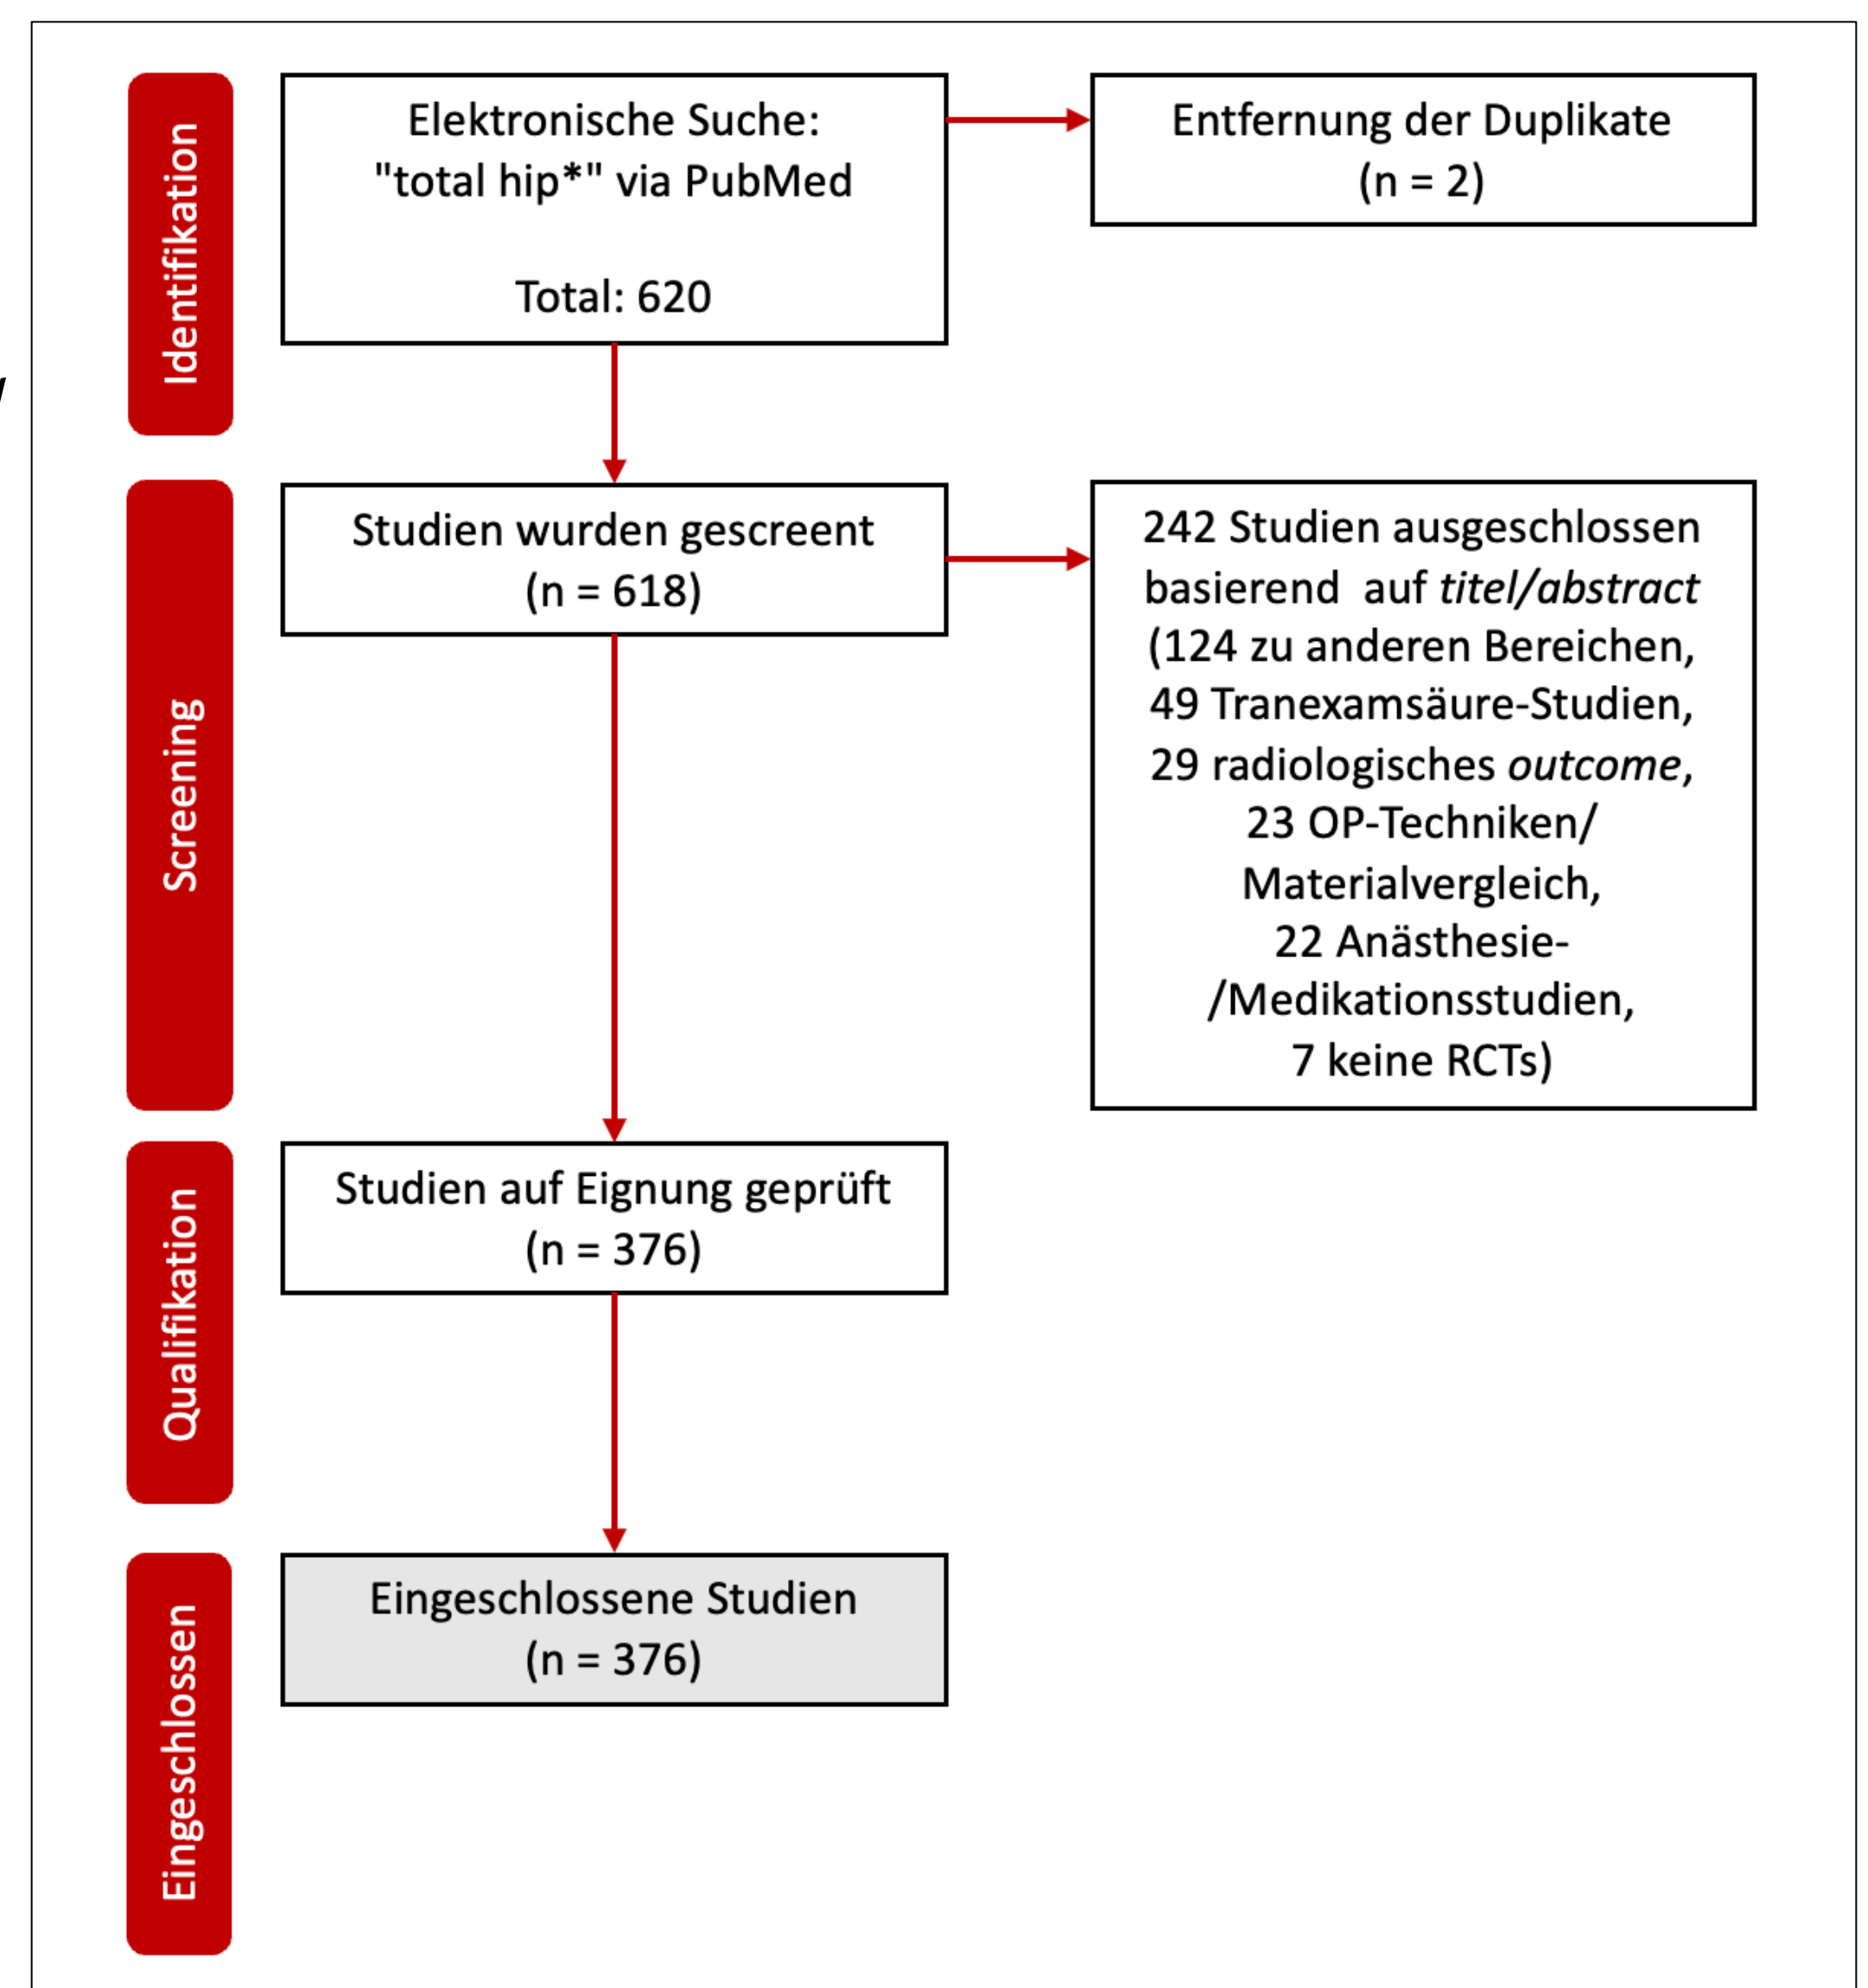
Identifikation

Elektronische Suche: "total hip*" via PubMed

Total: 620

Entfernung der Duplikate (n = 2)

Screening

Studien wurden gescreent (n = 618)

242 Studien ausgeschlossen basierend auf *titel/abstract* (124 zu anderen Bereichen, 49 Tranexamsäure-Studien, 29 radiologisches *outcome*, 23 OP-Techniken/ Materialvergleich, 22 Anästhesie- /Medikationsstudien, 7 keine RCTs)

Qualifikation

Studien auf Eignung geprüft (n = 376)

Eingeschlossen

Eingeschlossene Studien (n = 376)